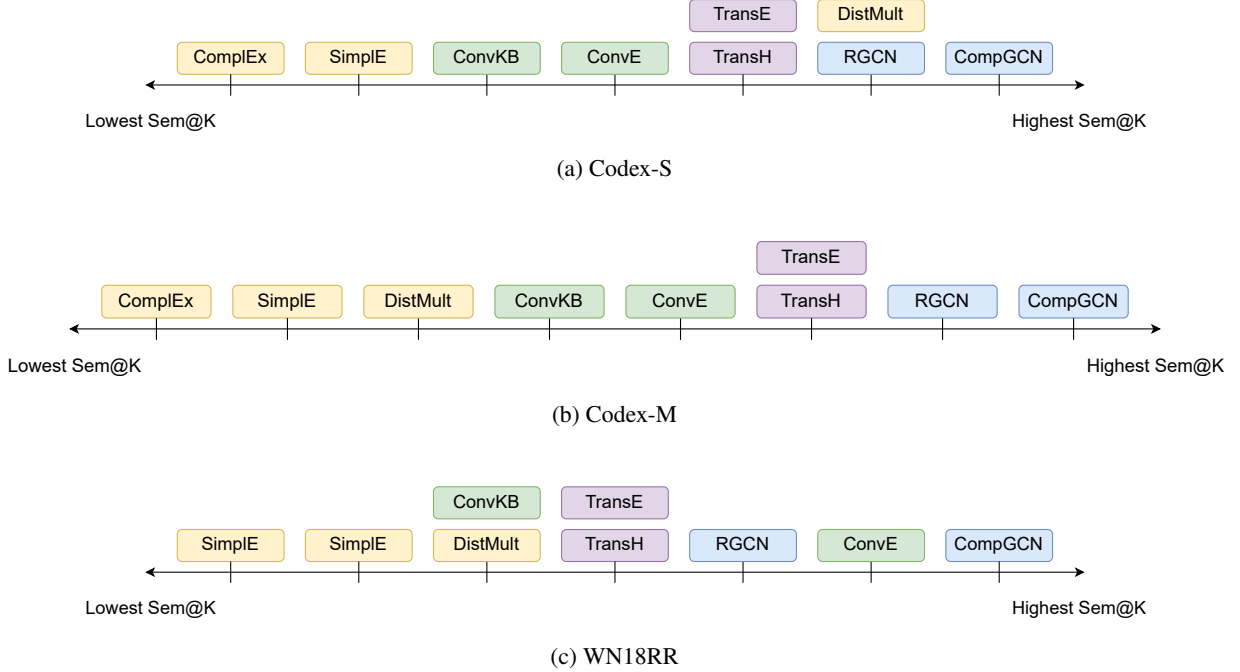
TransE DistMult

ComplEx SimplE ConvKB ConvE TransH RGCN CompGCN

Lowest Sem@K Highest Sem@K

(a) Codex-S

TransE

ComplEx SimplE DistMult ConvKB ConvE TransH RGCN CompGCN

Lowest Sem@K Highest Sem@K

(b) Codex-M

ConvKB TransE

SimplE SimplE DistMult TransH RGCN ConvE CompGCN

Lowest Sem@K Highest Sem@K

(c) WN18RR